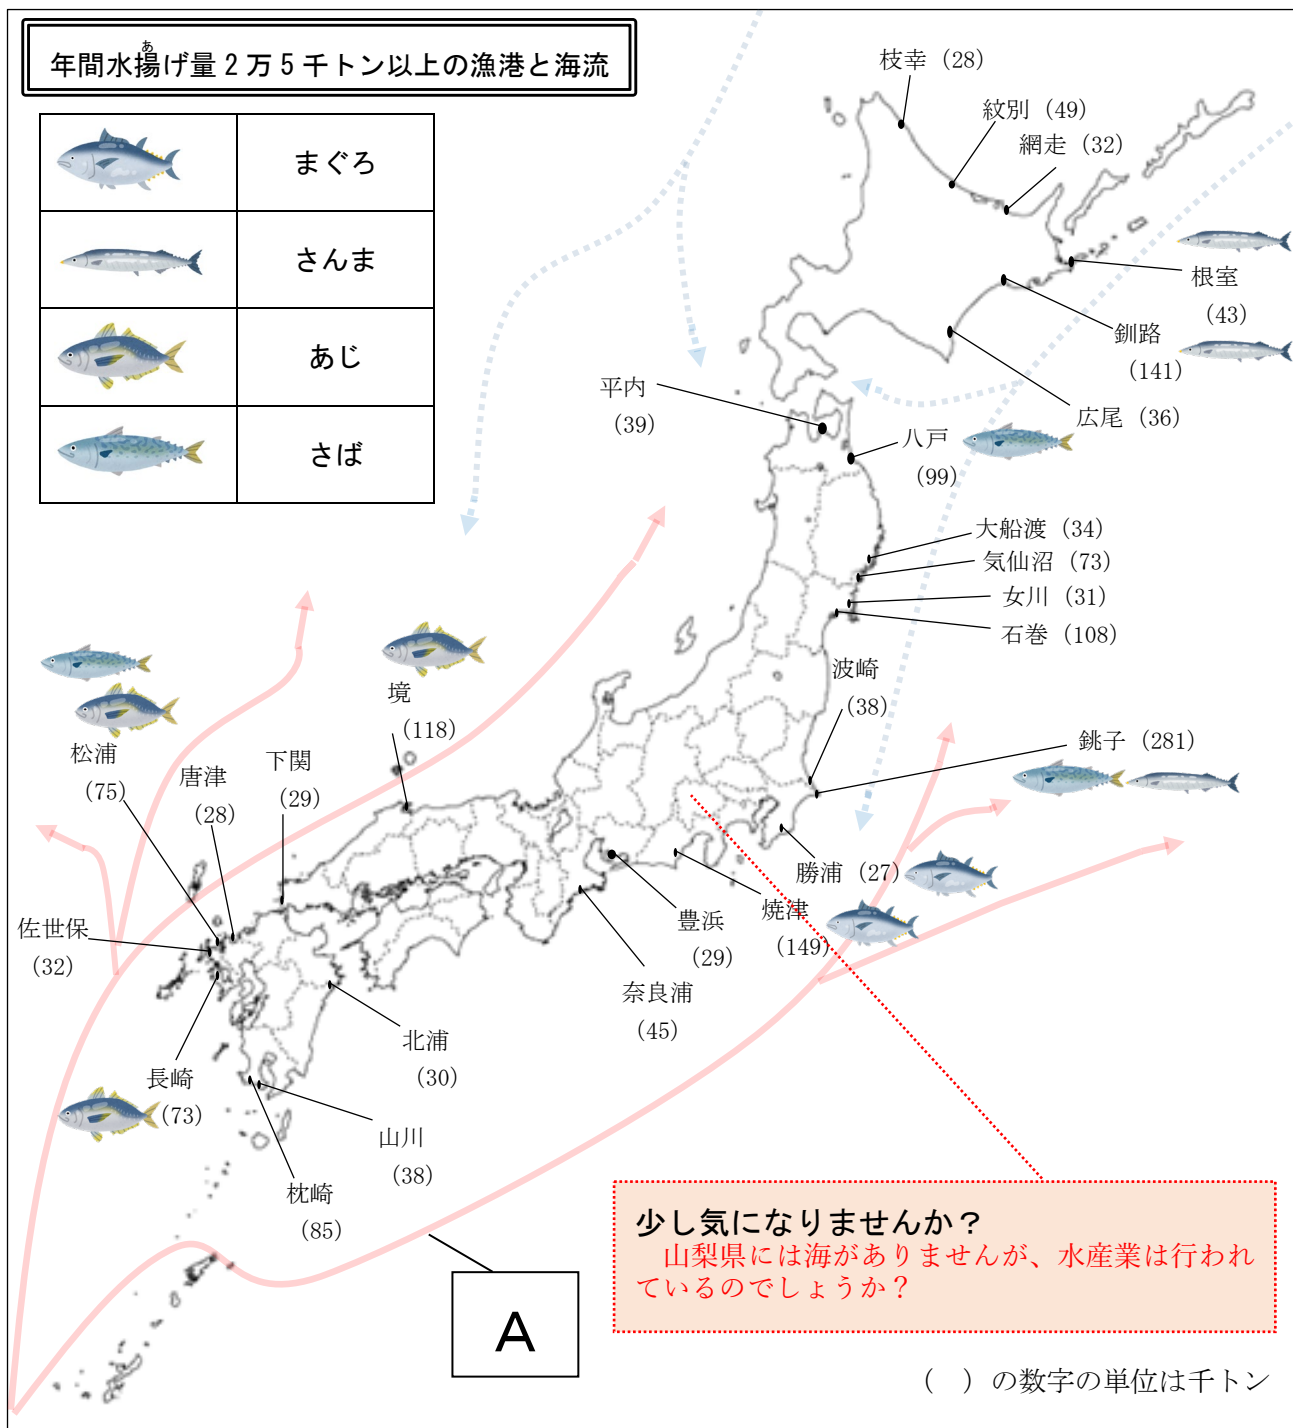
年間水揚げ量２万５千トン以上の漁港と海流

| | |
|---|---|
| | まぐろ |
| | さんま |
| | あじ |
| | さば |

枝幸（28）
紋別（49）
網走（32）
根室（43）
釧路（141）
広尾（36）
平内（39）
八戸（99）
大船渡（34）
気仙沼（73）
女川（31）
石巻（108）
波崎（38）
銚子（281）
境（118）
松浦（75）
唐津（28）
下関（29）
佐世保（32）
長崎（73）
北浦（30）
山川（38）
枕崎（85）
豊浜（29）
焼津（149）
奈良浦（45）
勝浦（27）

A

少し気になりませんか？
山梨県には海がありませんが、水産業は行われているのでしょうか？

（　）の数字の単位は千トン